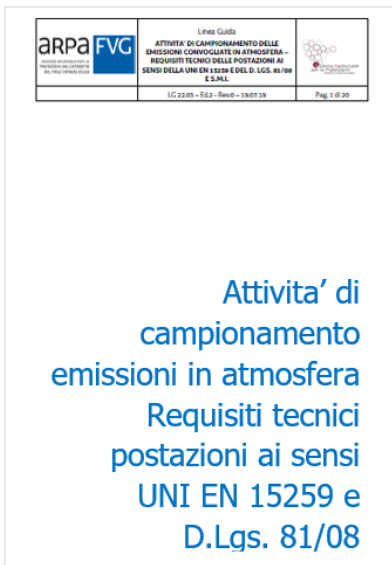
| arpa FVG AGENZIA REGIONALE PER LA PROTEZIONE DELL'AMBIENTE DEL FRIULI VENEZIA GIULIA | Linea Guida ATTIVITA' DI CAMPIONAMENTO DELLE EMISSIONI CONVOGLIATE IN ATMOSFERA – REQUISITI TECNICI DELLE POSTAZIONI AI SENSI DELLA UNI EN 15259 E DEL D. LGS. 81/08 E S.M.I. | Sistema Nazionale per la Protezione dell'Ambiente |
|---|---|---|
| | LG 22.03 – Ed.2 - Rev.0 – 19.07.19 | Pag. 1 di 20 |

Attivita' di campionamento emissioni in atmosfera Requisiti tecnici postazioni ai sensi UNI EN 15259 e D.Lgs. 81/08